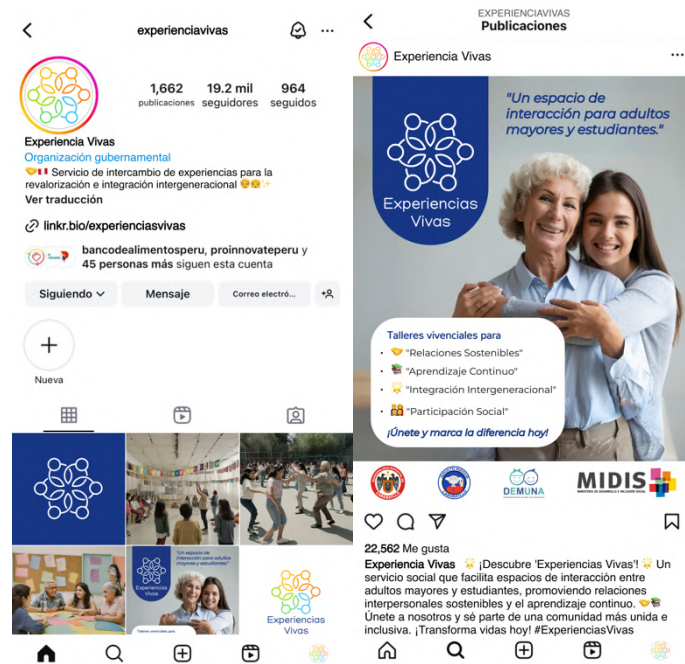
experienciavivas

1,662 publicaciones
19.2 mil seguidores
964 seguidos

Experiencia Vivas
Organización gubernamental
🤝🇵🇪 Servicio de intercambio de experiencias para la revalorización e integración intergeneracional 👴👧✨
Ver traducción

linkr.bio/experienciasvivas

bancodealimentosperu, proinnovateperu y 45 personas más siguen esta cuenta

Siguiendo
Mensaje
Correo electró...

Nueva

"Un espacio de interacción para adultos mayores y estudiantes."
Experiencias Vivas
Talleres vivenciales para

Experiencias Vivas

EXPERIENCIAVIVAS
Publicaciones

Experiencia Vivas

"Un espacio de interacción para adultos mayores y estudiantes."

Experiencias Vivas

Talleres vivenciales para
• 🤝 "Relaciones Sostenibles"
• 📚 "Aprendizaje Continuo"
• 🌟 "Integración Intergeneracional"
• 👪 "Participación Social"
¡Únete y marca la diferencia hoy!

DEMUNA
MIDIS MINISTERIO DE DESARROLLO E INCLUSIÓN SOCIAL

22,562 Me gusta
Experiencia Vivas 🌟 ¡Descubre 'Experiencias Vivas'! 🌟 Un servicio social que facilita espacios de interacción entre adultos mayores y estudiantes, promoviendo relaciones interpersonales sostenibles y el aprendizaje continuo. 🤝📚 Únete a nosotros y sé parte de una comunidad más unida e inclusiva. ¡Transforma vidas hoy! #ExperienciasVivas